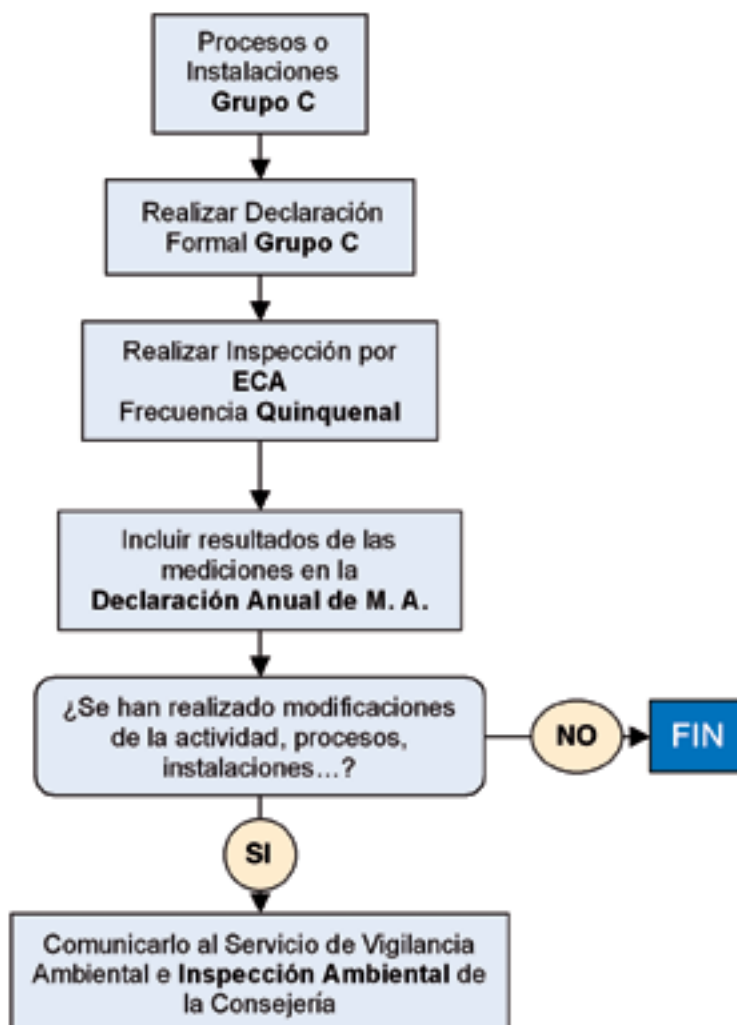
Procesos o Instalaciones
**Grupo C**

Realizar Declaración Formal **Grupo C**

Realizar Inspección por
**ECA**
Frecuencia **Quinquenal**

Incluir resultados de las mediciones en la
**Declaración Anual de M. A.**

¿Se han realizado modificaciones de la actividad, procesos, instalaciones…?

NO

FIN

SI

Comunicarlo al Servicio de Vigilancia Ambiental e **Inspección Ambiental** de la Consejería